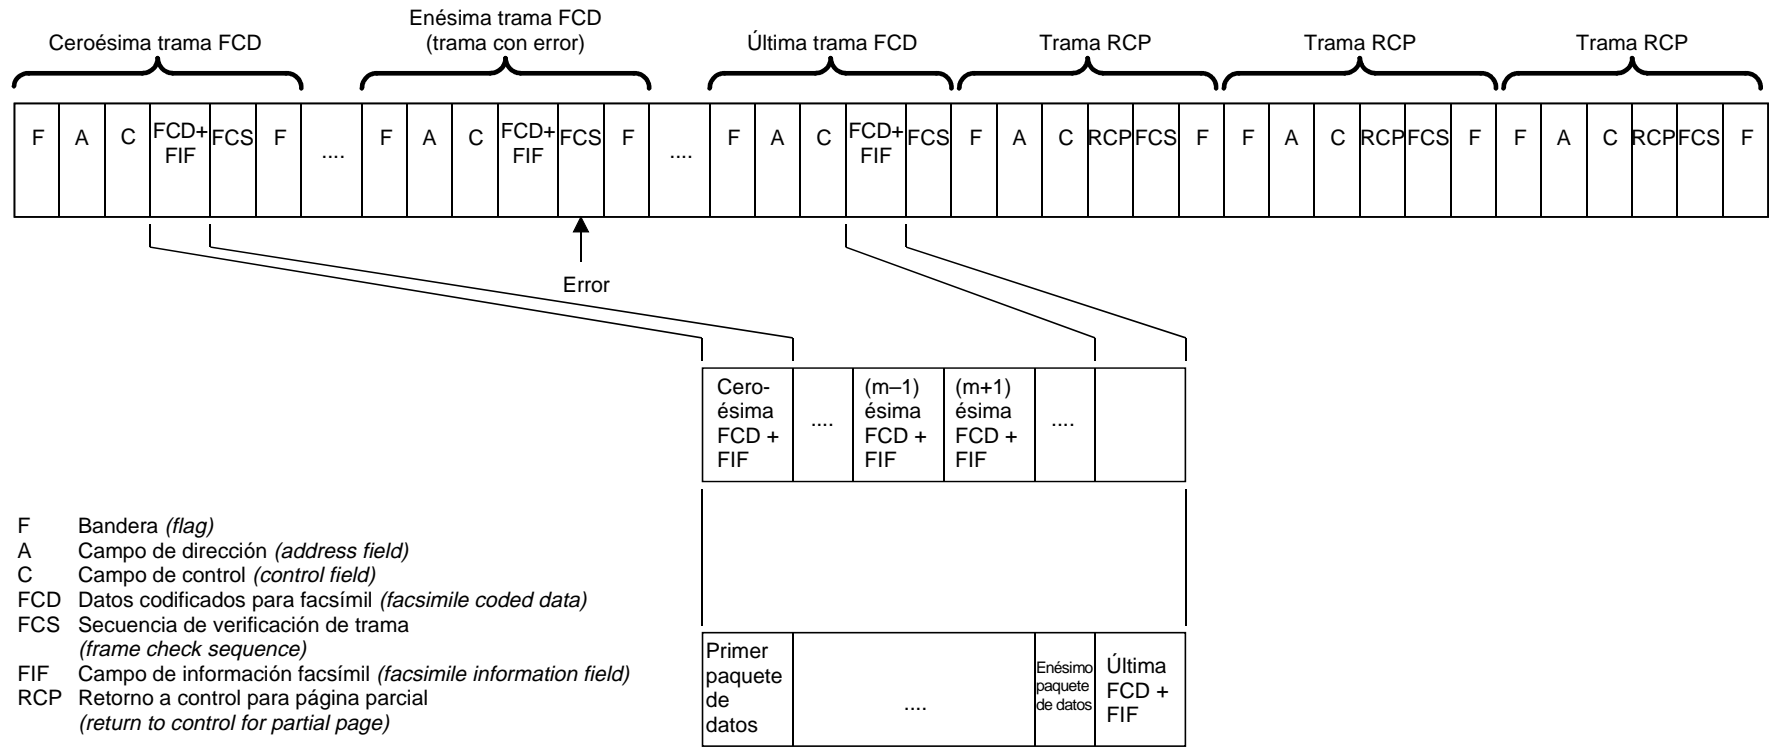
Ceroésima trama FCD

Enésima trama FCD
(trama con error)

Última trama FCD

Trama RCP

Trama RCP

Trama RCP

| F | A | C | FCD+ FIF | FCS | F | .... | F | A | C | FCD+ FIF | FCS | F | .... | F | A | C | FCD+ FIF | FCS | F | A | C | RCP | FCS | F | F | A | C | RCP | FCS | F | F | A | C | RCP | FCS | F |
|---|---|---|---|---|---|---|---|---|---|---|---|---|---|---|---|---|---|---|---|---|---|---|---|---|---|---|---|---|---|---|---|---|---|---|---|---|

Error

| Cero-ésima FCD + FIF | .... | (m–1) ésima FCD + FIF | (m+1) ésima FCD + FIF | .... | |
|---|---|---|---|---|---|

| Primer paquete de datos | .... | Enésimo paquete de datos | Última FCD + FIF |
|---|---|---|---|

F Bandera (flag)
A Campo de dirección (address field)
C Campo de control (control field)
FCD Datos codificados para facsímil (facsimile coded data)
FCS Secuencia de verificación de trama (frame check sequence)
FIF Campo de información facsímil (facsimile information field)
RCP Retorno a control para página parcial (return to control for partial page)